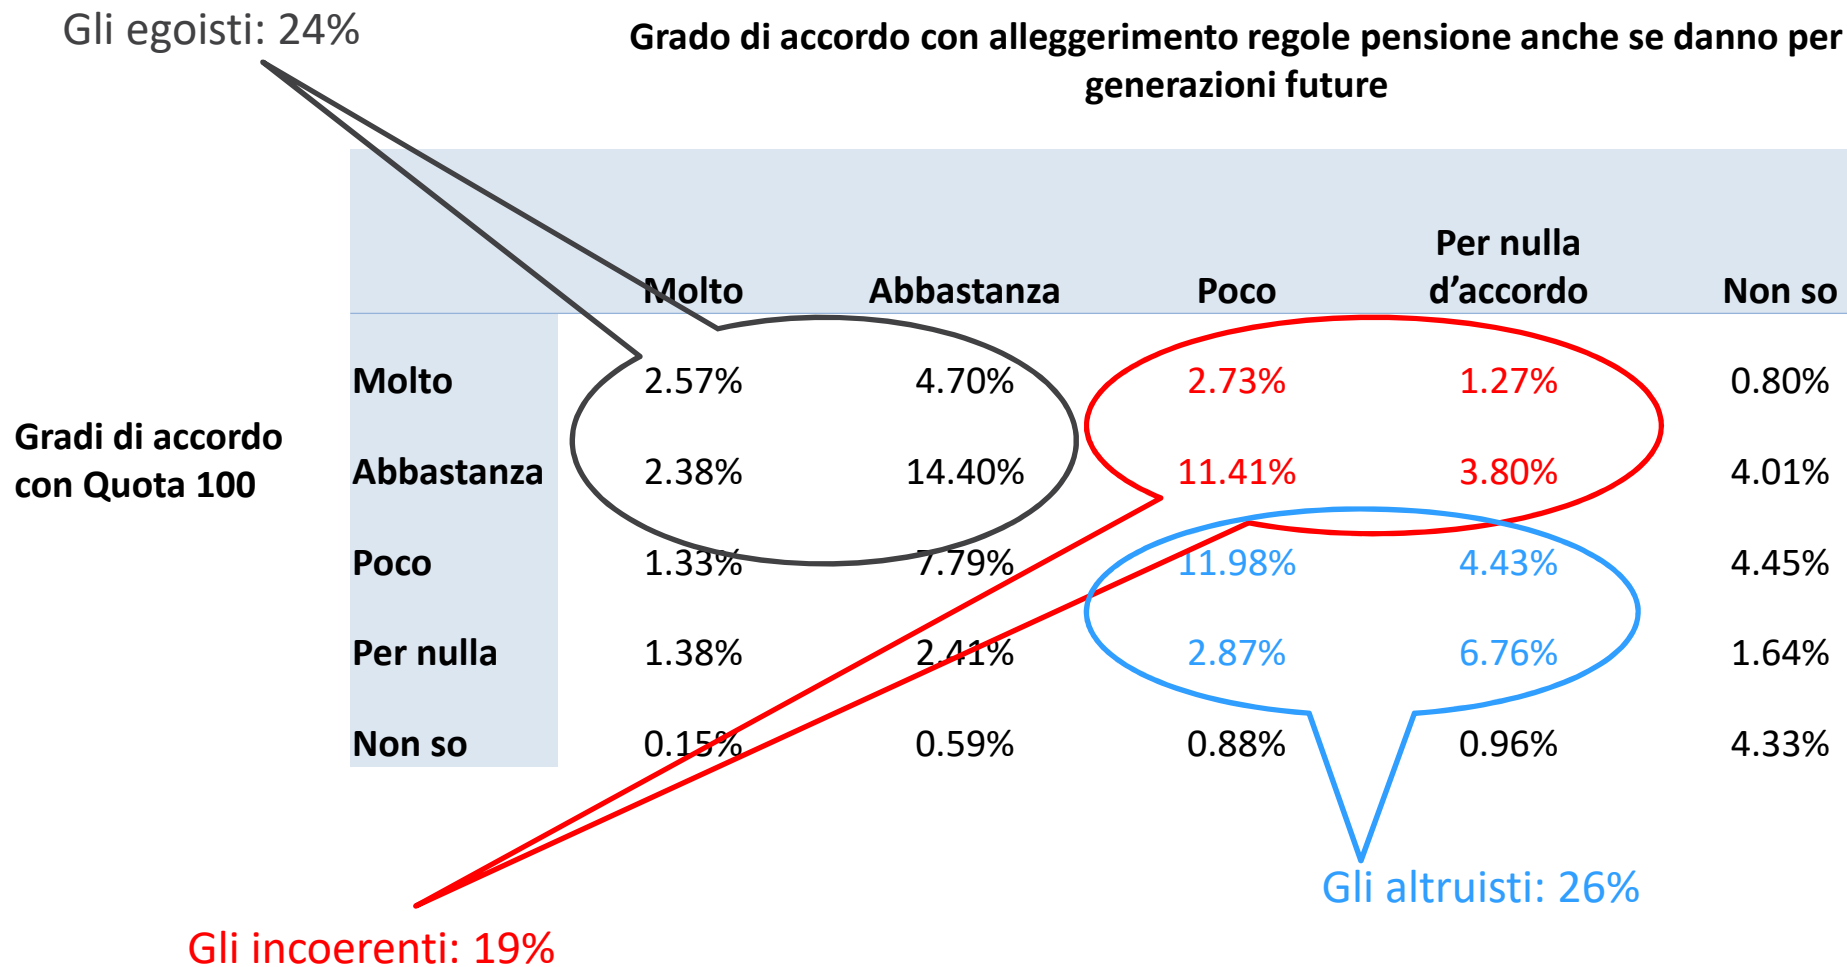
Gli egoisti: 24%

Grado di accordo con alleggerimento regole pensione anche se danno per generazioni future

Gradi di accordo con Quota 100

| | Molto | Abbastanza | Poco | Per nulla d'accordo | Non so |
|---|---|---|---|---|---|
| Molto | 2.57% | 4.70% | 2.73% | 1.27% | 0.80% |
| Abbastanza | 2.38% | 14.40% | 11.41% | 3.80% | 4.01% |
| Poco | 1.33% | 7.79% | 11.98% | 4.43% | 4.45% |
| Per nulla | 1.38% | 2.41% | 2.87% | 6.76% | 1.64% |
| Non so | 0.15% | 0.59% | 0.88% | 0.96% | 4.33% |

Gli altruisti: 26%

Gli incoerenti: 19%